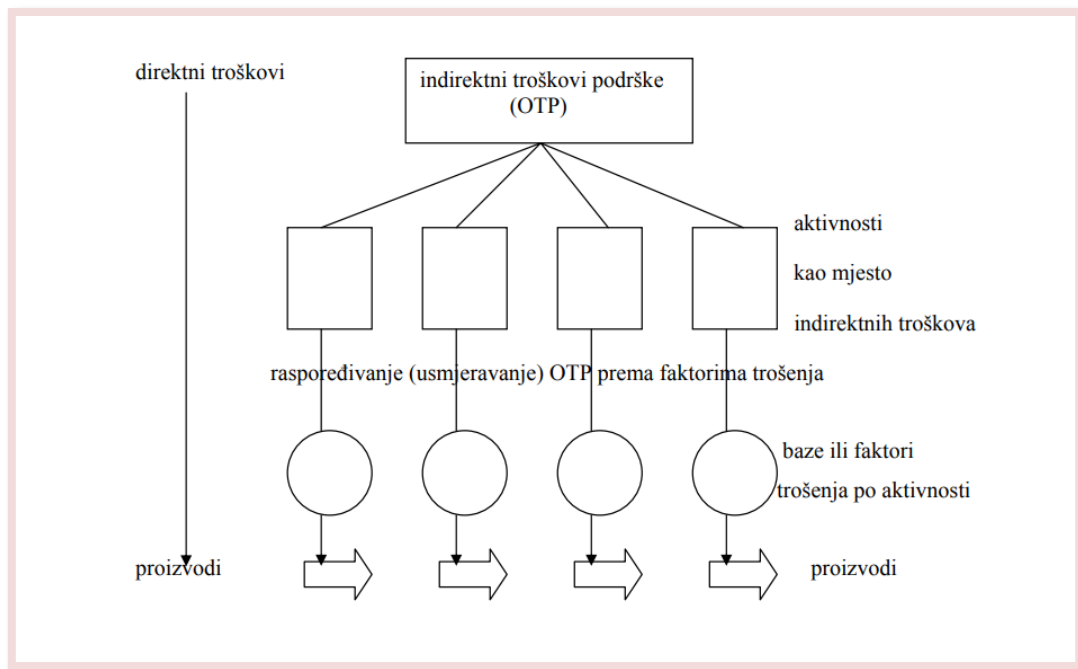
direktni troškovi

indirektni troškovi podrške (OTP)

aktivnosti

kao mjesto

indirektnih troškova

raspoređivanje (usmjeravanje) OTP prema faktorima trošenja

baze ili faktori

trošenja po aktivnosti

proizvodi

proizvodi